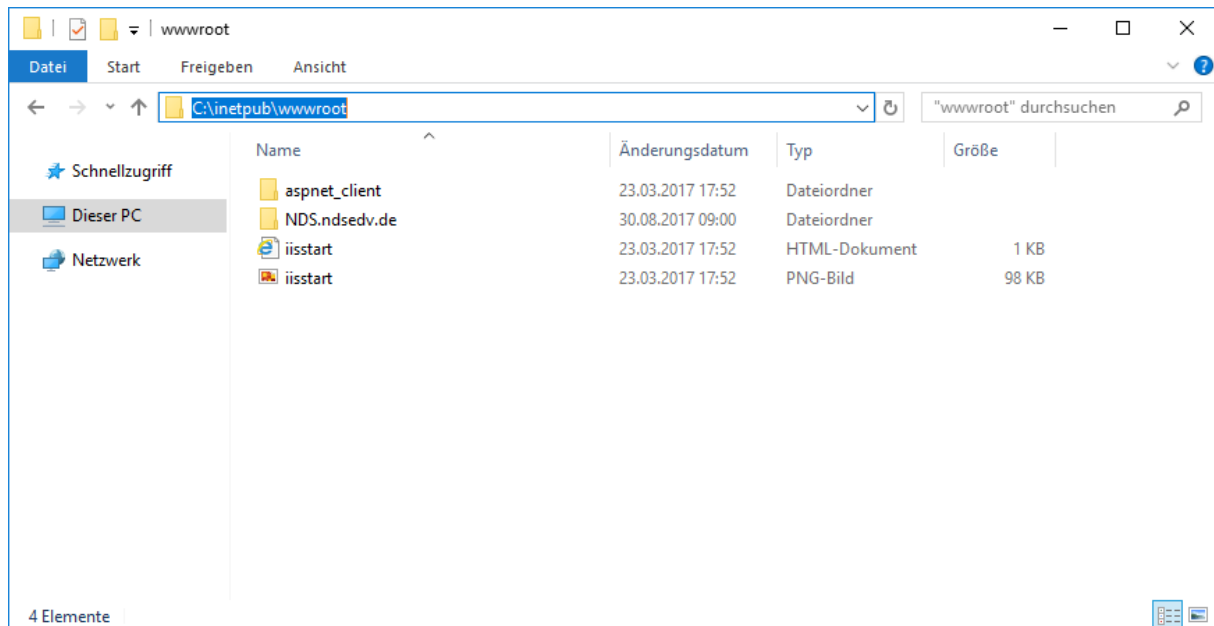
wwwroot

Datei Start Freigeben Ansicht

C:\inetpub\wwwroot

"wwwroot" durchsuchen

Schnellzugriff
Dieser PC
Netzwerk

| Name | Änderungsdatum | Typ | Größe |
|---|---|---|---|
| aspnet_client | 23.03.2017 17:52 | Dateiordner | |
| NDS.ndsedv.de | 30.08.2017 09:00 | Dateiordner | |
| iisstart | 23.03.2017 17:52 | HTML-Dokument | 1 KB |
| iisstart | 23.03.2017 17:52 | PNG-Bild | 98 KB |

4 Elemente